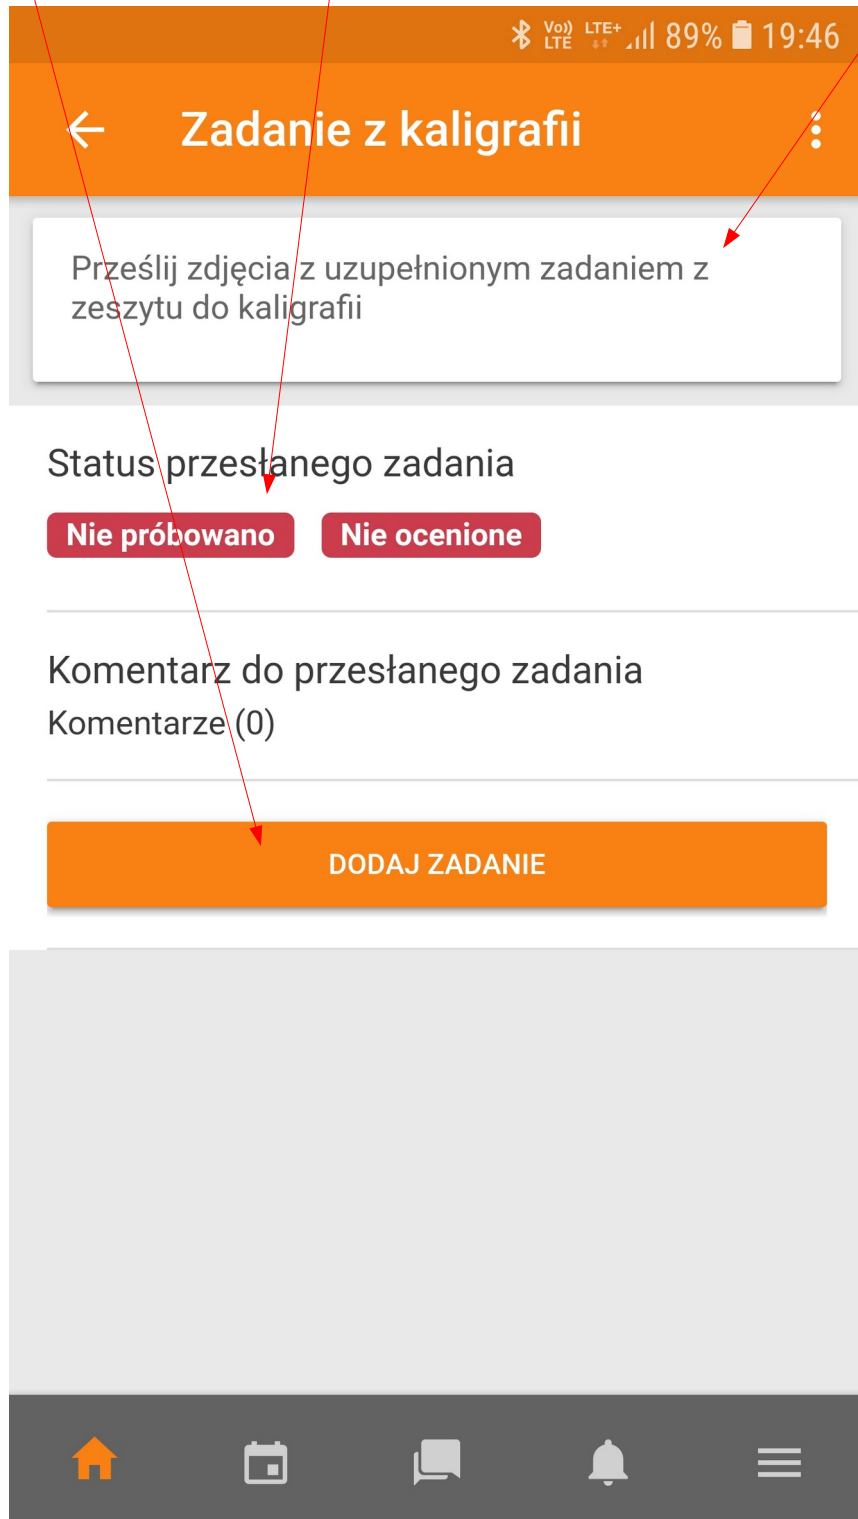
Vo) LTE LTE+ 89% 19:46

Zadanie z kaligrafii

Prześlij zdjęcia z uzupełnionym zadaniem z zeszytu do kaligrafii

Status przesłanego zadania

Nie próbowano

Nie ocenione

Komentarz do przesłanego zadania

Komentarze (0)

DODAJ ZADANIE